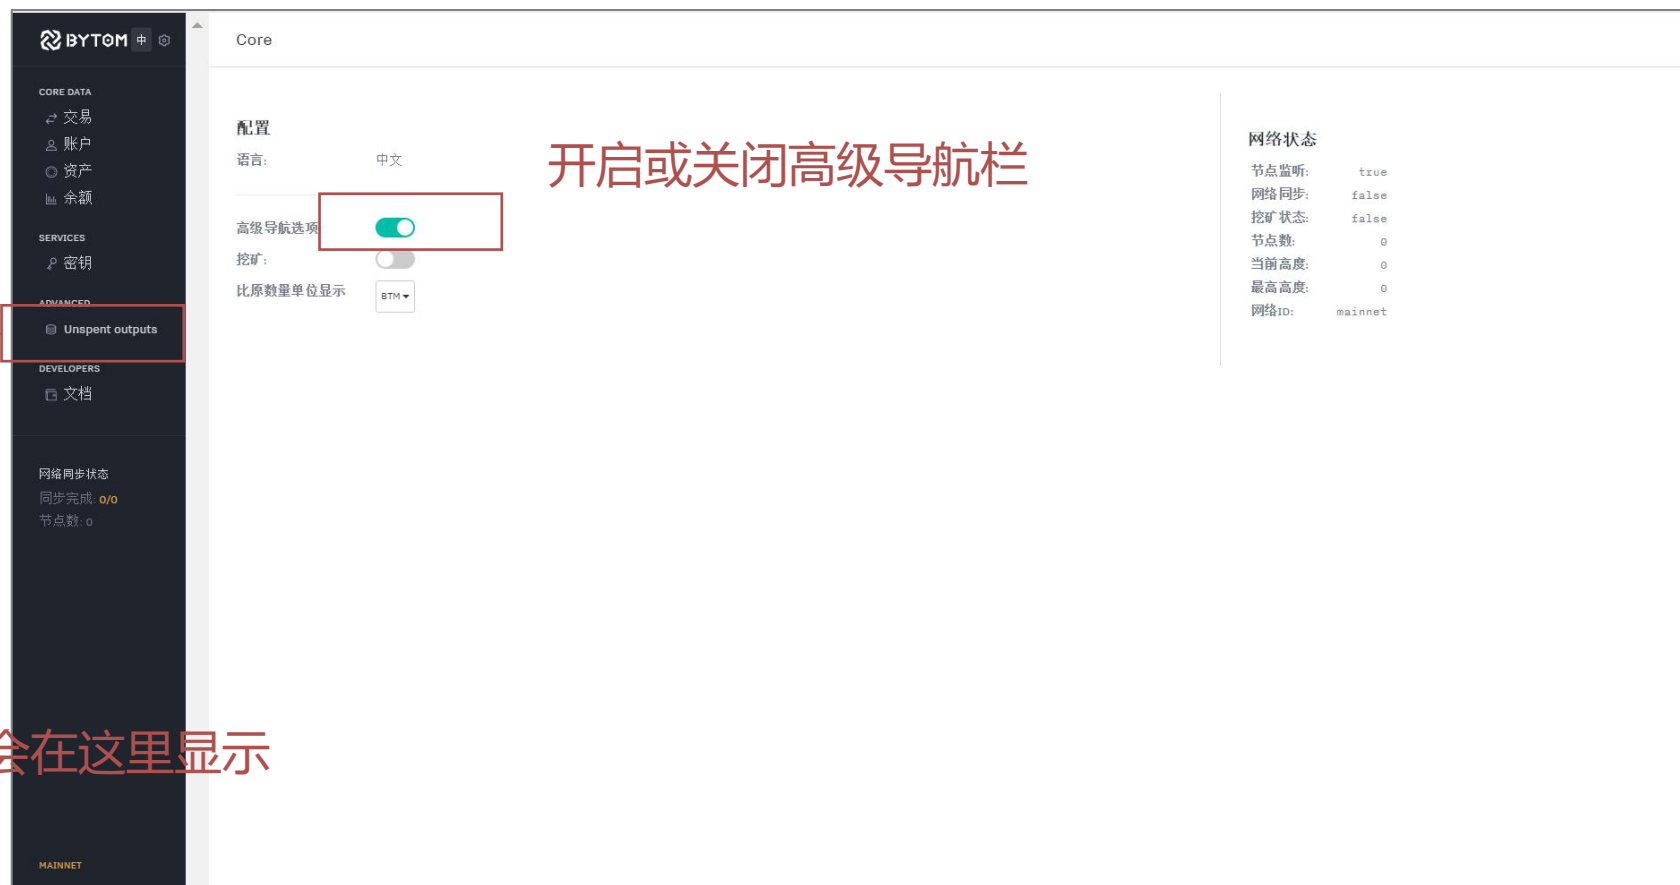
BYTOM 中

CORE DATA
交易
账户
资产
余额

SERVICES
密钥

ADVANCED
Unspent outputs

DEVELOPERS
文档

网络同步状态
同步完成: 0/0
节点数: 0

MAINNET

Core

配置
语言: 中文

高级导航选项
挖矿:
比原数量单位显示 BTM

开启或关闭高级导航栏

网络状态
节点监听: true
网络同步: false
挖矿状态: false
节点数: 0
当前高度: 0
最高高度: 0
网络ID: mainnet

会在这里显示